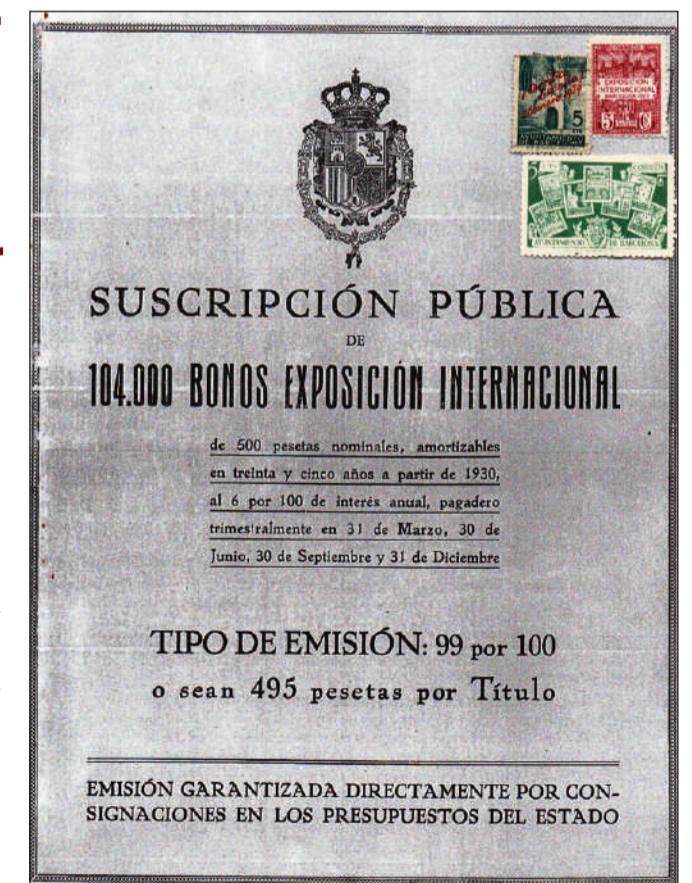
SUSCRIPCIÓN PÚBLICA

DE

104.000 BONOS EXPOSICIÓN INTERNACIONAL

de 500 pesetas nominales, amortizables en treinta y cinco años a partir de 1930, al 6 por 100 de interés anual, pagadero trimestralmente en 31 de Marzo, 30 de Junio, 30 de Septiembre y 31 de Diciembre

TIPO DE EMISIÓN: 99 por 100
o sean 495 pesetas por Título

EMISIÓN GARANTIZADA DIRECTAMENTE POR CONSIGNACIONES EN LOS PRESUPUESTOS DEL ESTADO

EXPOSICIÓN INTERNACIONAL
5 CTS
AYUNTAMIENTO DE BARCELONA
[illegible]